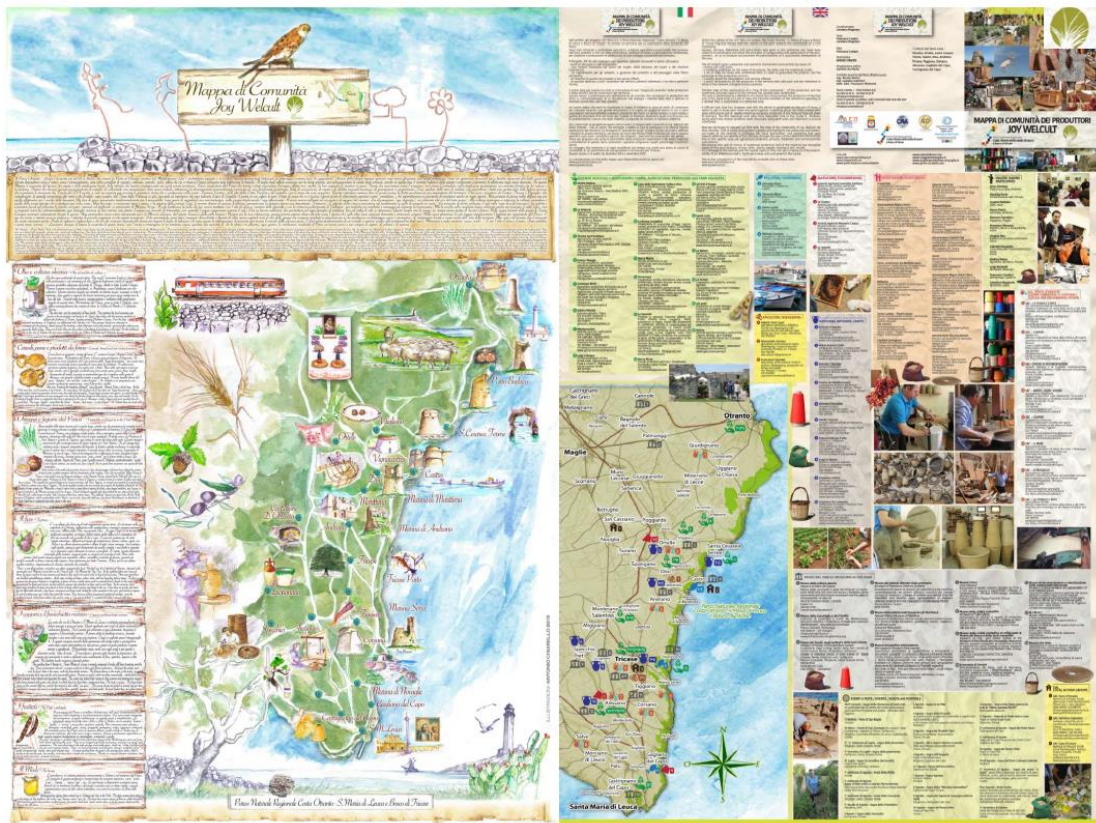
Mappa di Comunità
Joy Welcult

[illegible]

Olio e olivo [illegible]

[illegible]

Ortaggi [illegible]

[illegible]

Ottone
Vignacastrisi
Castro
Santa Cesarea Terme
Marina di Andrano
Tricase Porto
Marina Serra
Marina di Novaglie
Gagliano del Capo
Leuca

Parco Naturale Regionale Costa Otranto - S. Maria di Leuca e Bosco di Tricase

MAPPA DI COMUNITÀ DEI PRODUTTORI
JOY WELCULT

Otranto
Maglie
Tricase
Santa Maria di Leuca

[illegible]